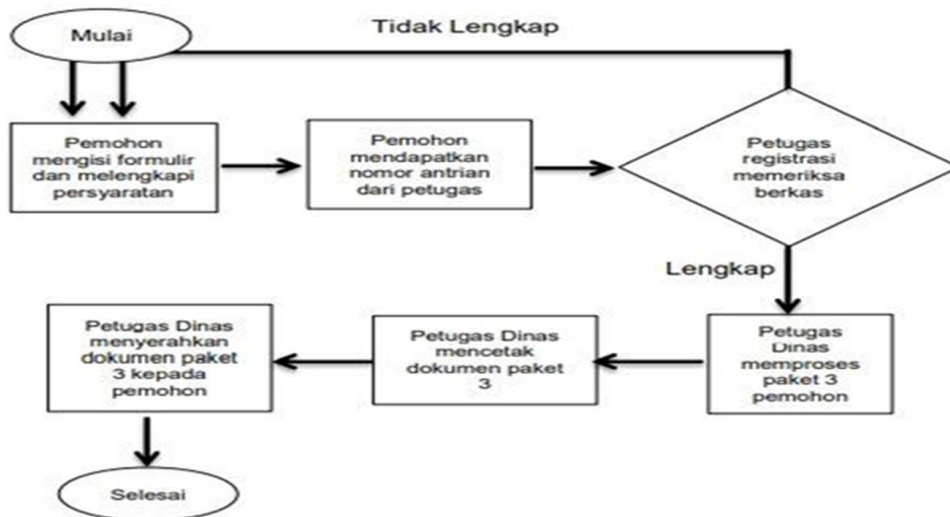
Mulai

Tidak Lengkap

Pemohon mengisi formulir dan melengkapi persyaratan

Pemohon mendapatkan nomor antrian dari petugas

Petugas registrasi memeriksa berkas

Lengkap

Petugas Dinas memproses paket 3 pemohon

Petugas Dinas mencetak dokumen paket 3

Petugas Dinas menyerahkan dokumen paket 3 kepada pemohon

Selesai